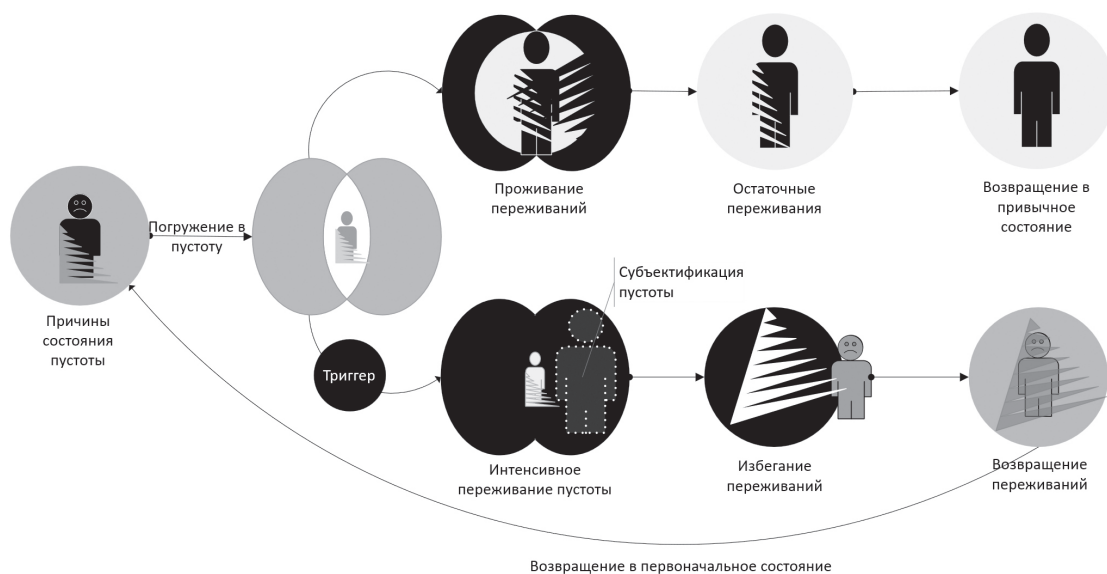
Проживание переживаний

Остаточные переживания

Возвращение в привычное состояние

Причины состояния пустоты

Погружение в пустоту

Субъектификация пустоты

Триггер

Интенсивное переживание пустоты

Избегание переживаний

Возвращение переживаний

Возвращение в первоначальное состояние